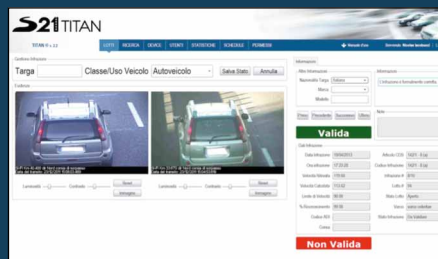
S21 TITAN

TITAN © v.1.0

LISTE RICERCA VEICOLI UTENTI STATISTICHE SCHEDULE PERMESSI

Gestione Infrazioni

Targa

Classe/Uso Veicolo

Autoveicolo

Salva Stato

Annulla

Evidenze

Luminosità

Contrasto

Reset

Immagine

Luminosità

Contrasto

Reset

Immagine

Informazioni

Altre Informazioni

Nazionalità Targa

Marca

Modello

Infrazione

Note

Primo

Precedente

Successivo

Ultimo

Valida

Dati Infrazione

Data Infrazione

Ora Infrazione

Velocità Rilevata

Velocità Calcolata

Limite di Velocità

% Riconoscimento

Codice IMEI

Corsia

Articolo CDS

Codice Infrazione

Infrazione N

Lotto N

Stato Lotto

Stato

Stato Velocità

Non Valida